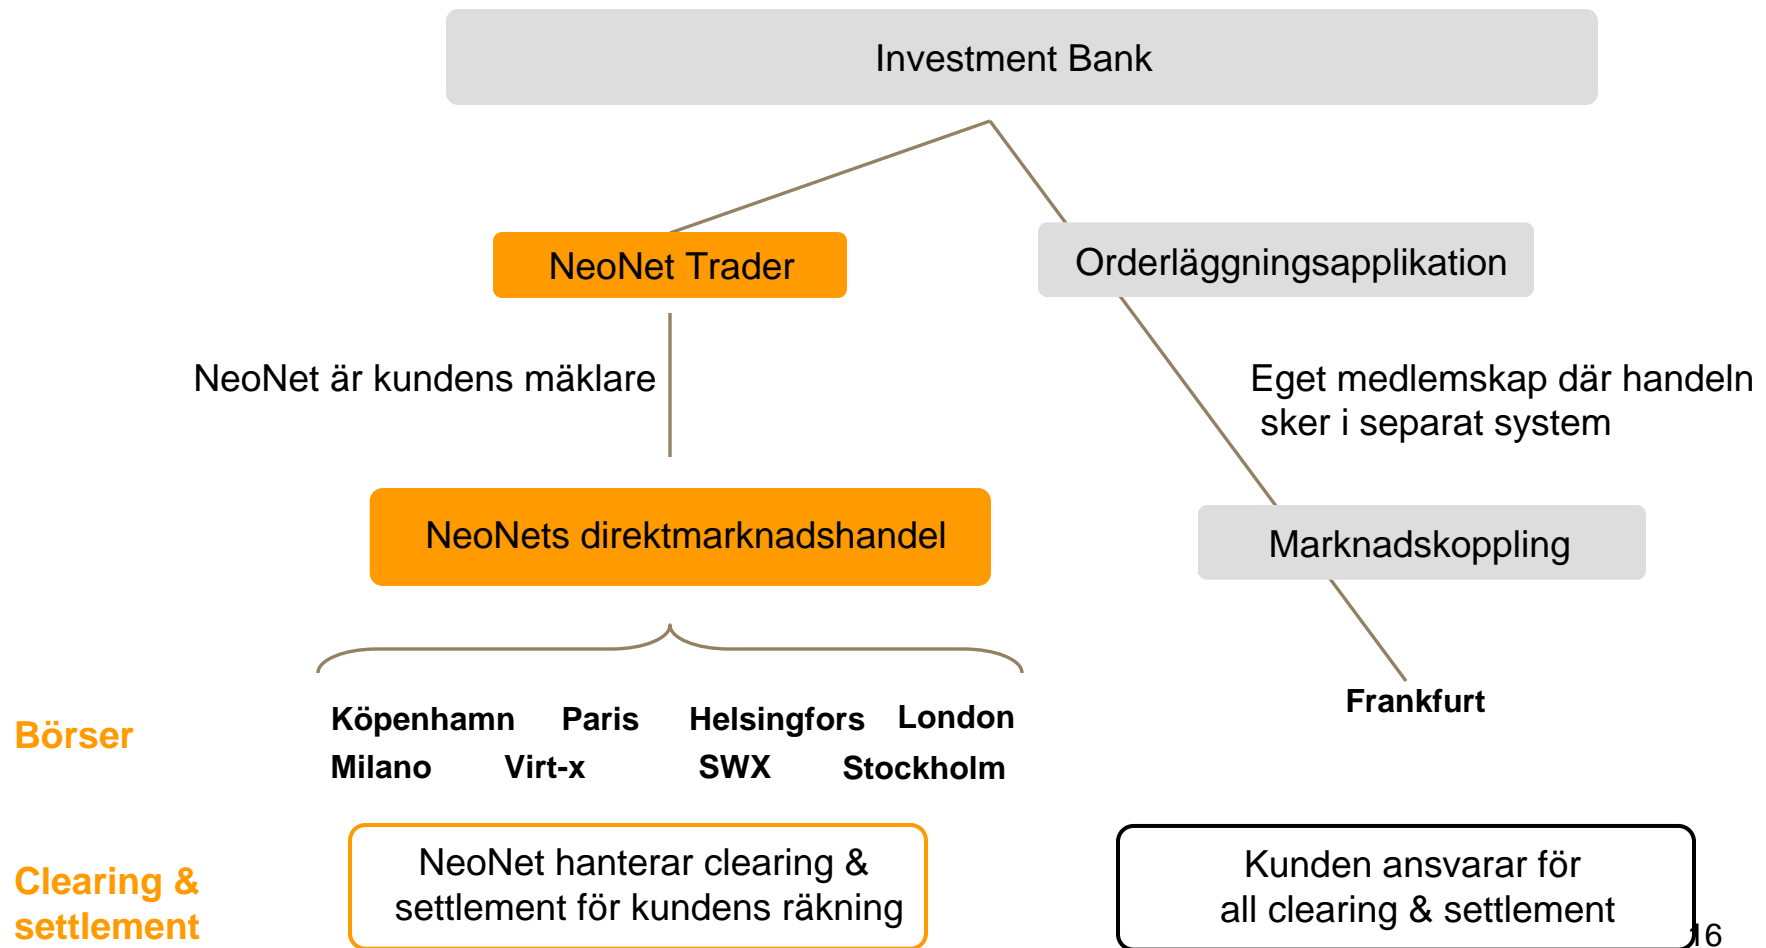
Investment Bank

NeoNet Trader

Orderläggningsapplikation

NeoNet är kundens mäklare

Eget medlemskap där handeln sker i separat system

NeoNets direktmarknadshandel

Marknadskoppling

Frankfurt

Börser

Köpenhamn Paris Helsingfors London
Milano Virt-x SWX Stockholm

Clearing & settlement

NeoNet hanterar clearing & settlement för kundens räkning

Kunden ansvarar för all clearing & settlement

16